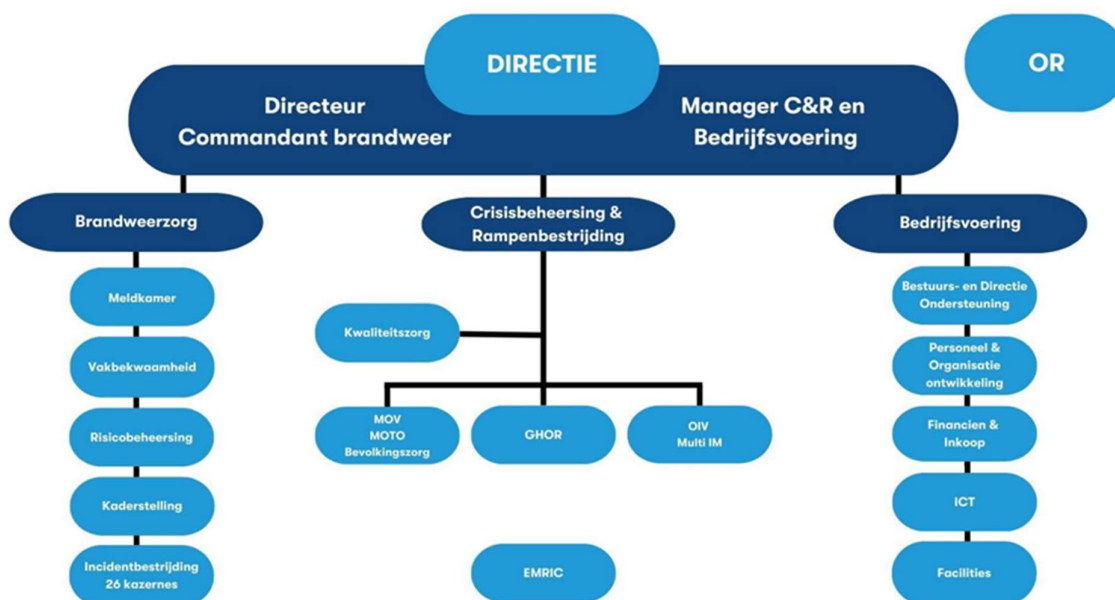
DIRECTIE

OR

Directeur
Commandant brandweer

Manager C&R en
Bedrijfsvoering

Brandweerzorg

Meldkamer

Vakbekwaamheid

Risicobeheersing

Kaderstelling

Incidentbestrijding
26 kazernes

Crisisbeheersing &
Rampenbestrijding

Kwaliteitszorg

MOV
MOTO
Bevolkingszorg

GHOR

OIV
Multi IM

EMRIC

Bedrijfsvoering

Bestuurs- en Directie
Ondersteuning

Personeel &
Organisatie
ontwikkeling

Financien &
Inkoop

ICT

Facilities